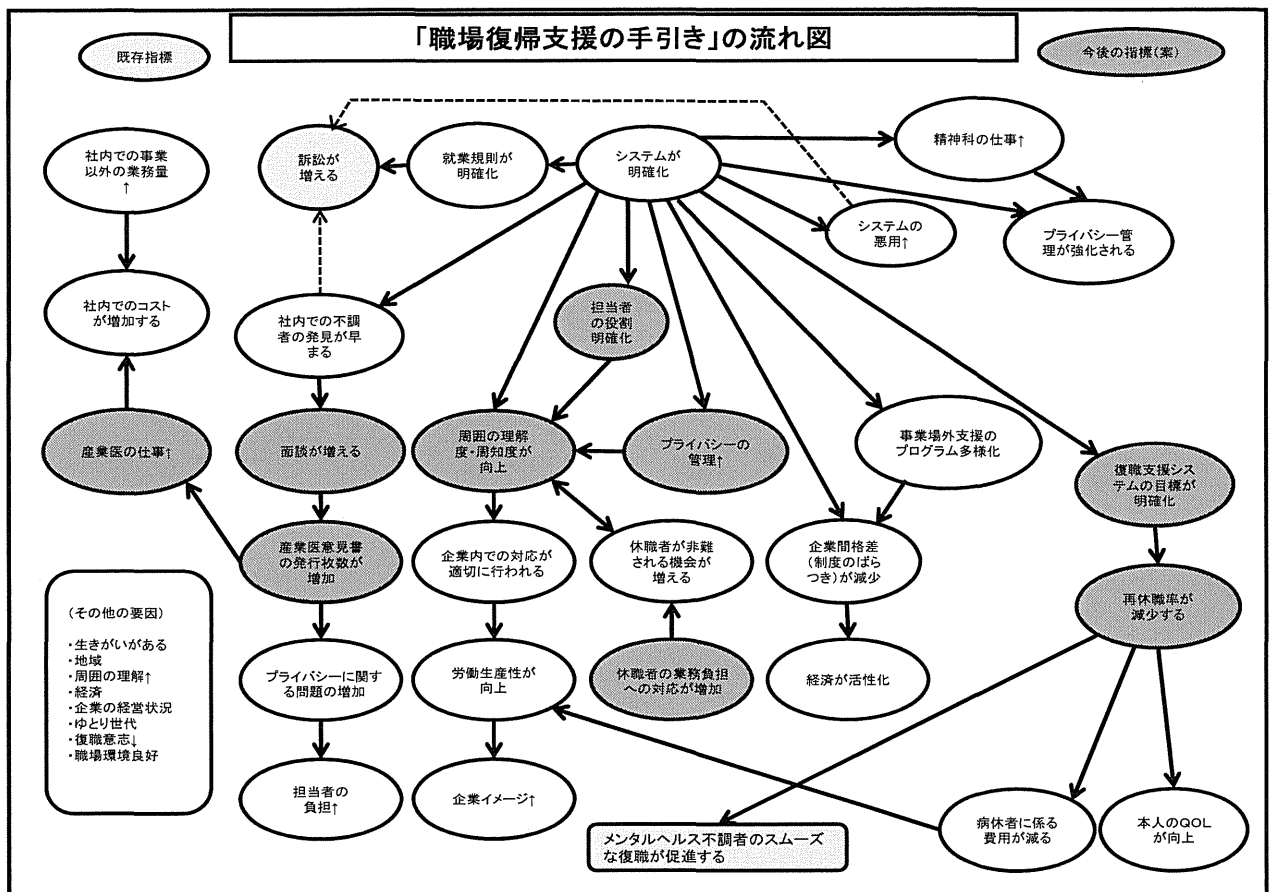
「職場復帰支援の手引き」の流れ図

既存指標

今後の指標(案)

社内での事業以外の業務量↑

訴訟が増える

就業規則が明確化

システムが明確化

精神科の仕事↑

システムの悪用↑

プライバシー管理が強化される

社内でのコストが増加する

社内での不調者の発見が早まる

担当者の役割明確化

産業医の仕事↑

面談が増える

周囲の理解度・周知度が向上

プライバシーの管理↑

事業場外支援のプログラム多様化

復職支援システムの目標が明確化

産業医意見書の発行枚数が増加

企業内での対応が適切に行われる

休職者が非難される機会が増える

企業間格差(制度のばらつき)が減少

再休職率が減少する

(その他の要因)
・生きがいがある
・地域
・周囲の理解↑
・経済
・企業の経営状況
・ゆとり世代
・復職意志↓
・職場環境良好

プライバシーに関する問題の増加

労働生産性が向上

休職者の業務負担への対応が増加

経済が活性化

担当者の負担↑

企業イメージ↑

メンタルヘルス不調者のスムーズな復職が促進する

病休者に係る費用が減る

本人のQOLが向上